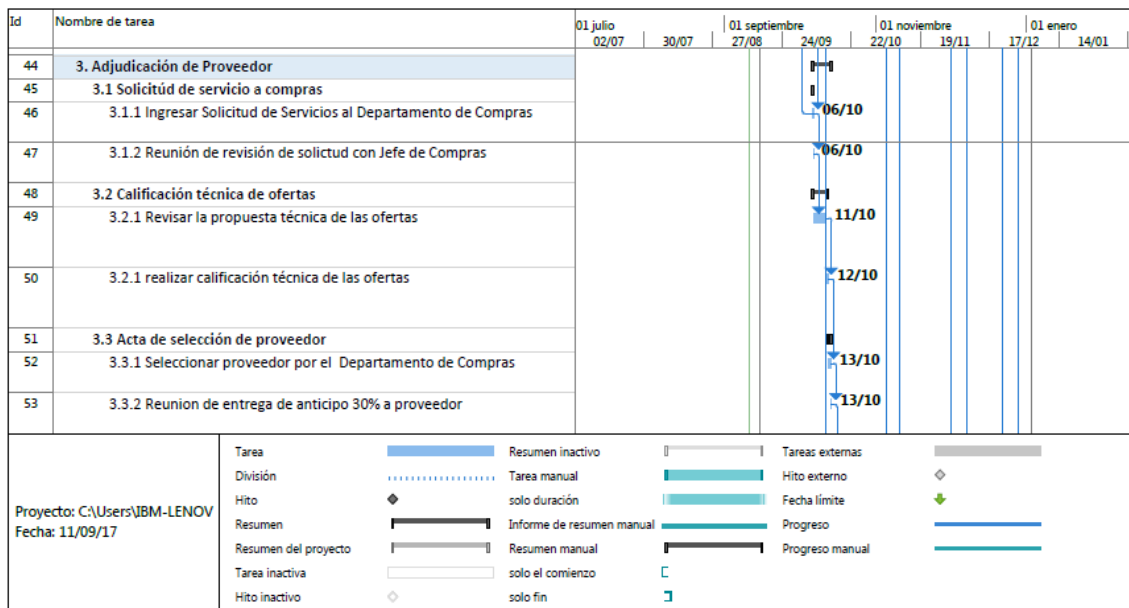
| Id | Nombre de tarea |
|---|---|
| 44 | 3. Adjudicación de Proveedor |
| 45 | 3.1 Solicitúd de servicio a compras |
| 46 | 3.1.1 Ingresar Solicitud de Servicios al Departamento de Compras |
| 47 | 3.1.2 Reunión de revisión de solictud con Jefe de Compras |
| 48 | 3.2 Calificación técnica de ofertas |
| 49 | 3.2.1 Revisar la propuesta técnica de las ofertas |
| 50 | 3.2.1 realizar calificación técnica de las ofertas |
| 51 | 3.3 Acta de selección de proveedor |
| 52 | 3.3.1 Seleccionar proveedor por el Departamento de Compras |
| 53 | 3.3.2 Reunion de entrega de anticipo 30% a proveedor |

01 julio 02/07 30/07 01 septiembre 27/08 24/09 01 noviembre 22/10 19/11 01 enero 17/12 14/01

06/10
06/10
11/10
12/10
13/10
13/10

Proyecto: C:\Users\IBM-LENOV
Fecha: 11/09/17

Tarea
División
Hito
Resumen
Resumen del proyecto
Tarea inactiva
Hito inactivo
Resumen inactivo
Tarea manual
solo duración
Informe de resumen manual
Resumen manual
solo el comienzo
solo fin
Tareas externas
Hito externo
Fecha límite
Progreso
Progreso manual